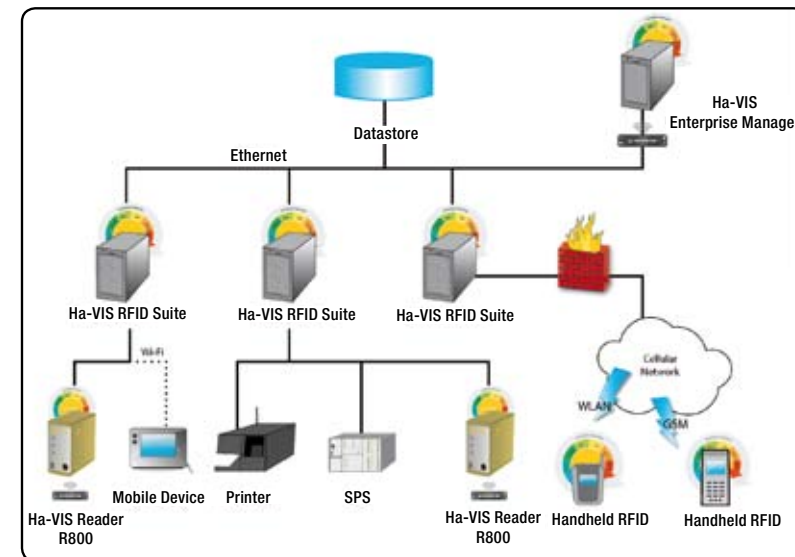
Datastore

Ha-VIS Enterprise Manage

Ethernet

Ha-VIS RFID Suite

Ha-VIS RFID Suite

Ha-VIS RFID Suite

Wi-Fi

Cellular Network

WLAN

GSM

Mobile Device

Printer

SPS

Ha-VIS Reader R800

Ha-VIS Reader R800

Handheld RFID

Handheld RFID